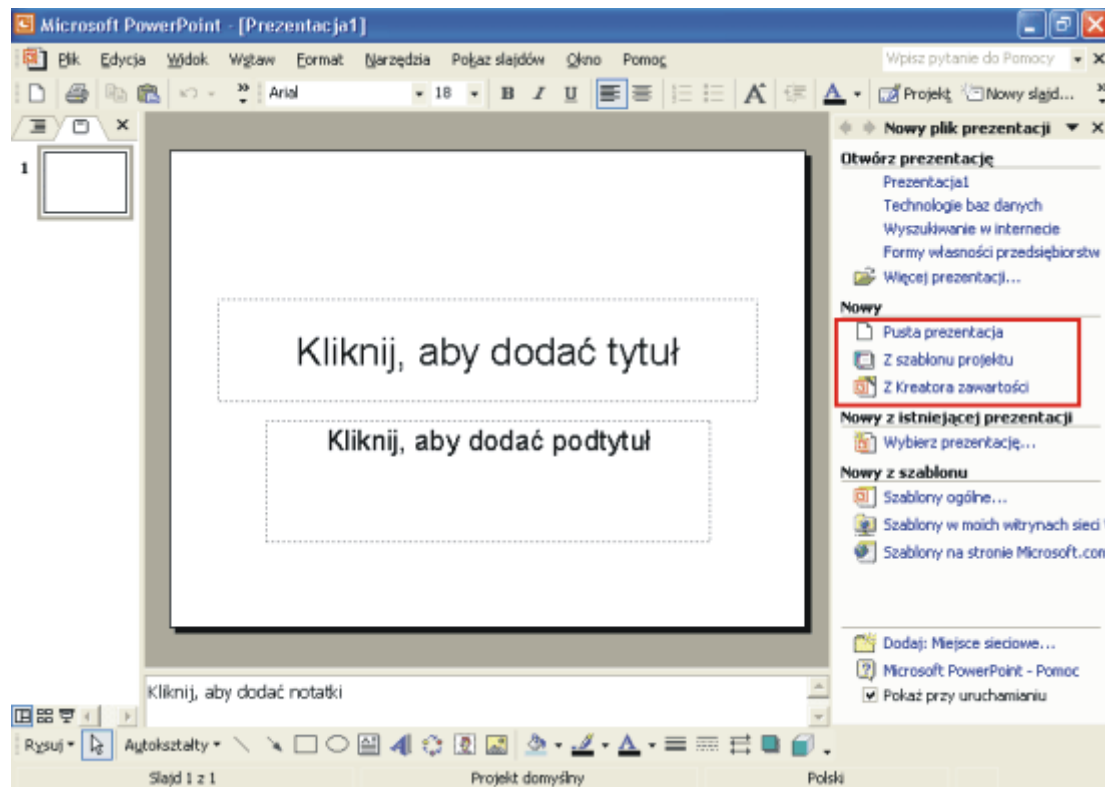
Microsoft PowerPoint - [Prezentacja1]

Plik Edycja Widok Wstaw Format Narzędzia Pokaz slajdów Okno Pomoc

Wpisz pytanie do Pomocy

Arial 18 B I U A Projekt Nowy slajd...

1

Kliknij, aby dodać tytuł

Kliknij, aby dodać podtytuł

Nowy plik prezentacji

Otwórz prezentację

Prezentacja1

Technologie baz danych

Wyszukiwanie w internecie

Formy własności przedsiębiorstw

Więcej prezentacji...

Nowy

Pusta prezentacja

Z szablonu projektu

Z Kreatora zawartości

Nowy z istniejącej prezentacji

Wybierz prezentację...

Nowy z szablonu

Szablony ogólne...

Szablony w moich witrynach sieci

Szablony na stronie Microsoft.com

Dodaj: Miejsce sieciowe...

Microsoft PowerPoint - Pomoc

Pokaż przy uruchamianiu

Kliknij, aby dodać notatki

Rysuj Autokształty

Slajd 1 z 1 Projekt domyślny Polski